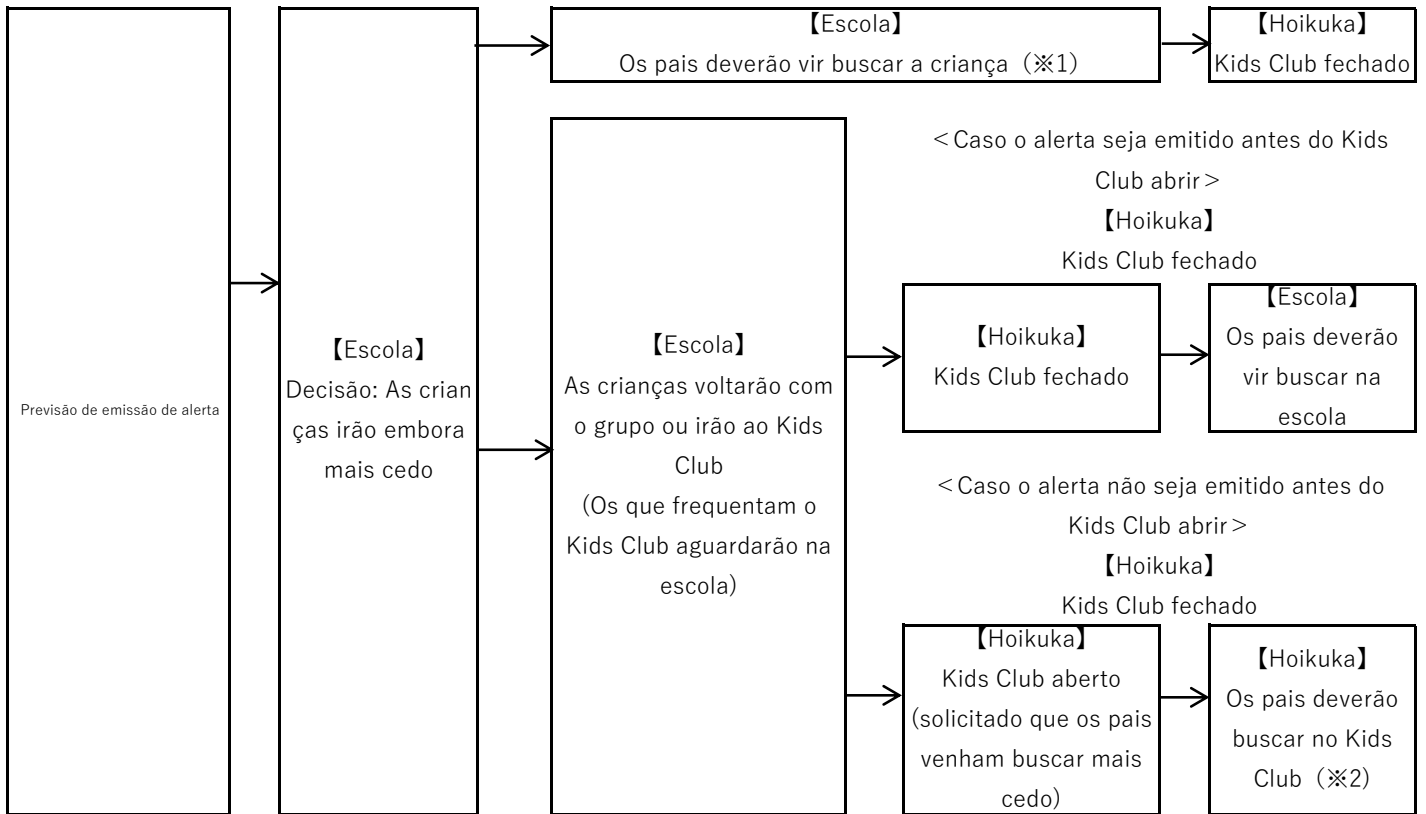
Previsão de emissão de alerta

【Escola】
Decisão: As crianças irão embora mais cedo

【Escola】
Os pais deverão vir buscar a criança（※1）

【Hoikuka】
Kids Club fechado

【Escola】
As crianças voltarão com o grupo ou irão ao Kids Club
(Os que frequentam o Kids Club aguardarão na escola)

＜Caso o alerta seja emitido antes do Kids Club abrir＞
【Hoikuka】
Kids Club fechado

【Hoikuka】
Kids Club fechado

【Escola】
Os pais deverão vir buscar na escola

＜Caso o alerta não seja emitido antes do Kids Club abrir＞
【Hoikuka】
Kids Club fechado

【Hoikuka】
Kids Club aberto
(solicitado que os pais venham buscar mais cedo)

【Hoikuka】
Os pais deverão buscar no Kids Club（※2）